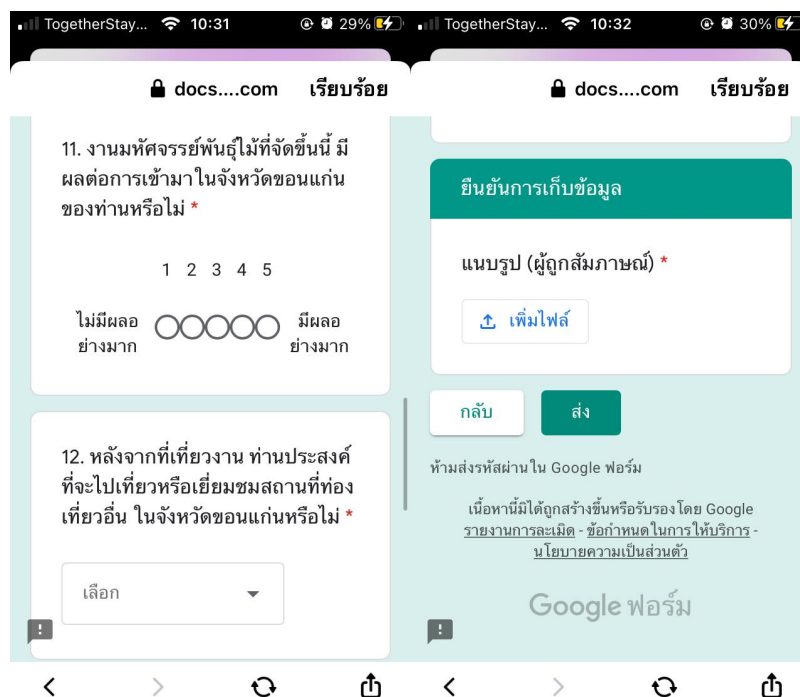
TogetherStay... 10:31 29%

docs....com เรียบร้อย

11. งานมหัศจรรย์พันธุ์ไม้ที่จัดขึ้นนี้ มีผลต่อการเข้ามาในจังหวัดขอนแก่นของท่านหรือไม่ *

1 2 3 4 5

ไม่มีผลอย่างมาก มีผลอย่างมาก

12. หลังจากที่เที่ยวงาน ท่านประสงค์ที่จะไปเที่ยวหรือเยี่ยมชมสถานที่ท่องเที่ยวอื่น ในจังหวัดขอนแก่นหรือไม่ *

เลือก

TogetherStay... 10:32 30%

docs....com เรียบร้อย

ยืนยันการเก็บข้อมูล

แนบรูป (ผู้ถูกสัมภาษณ์) *

เพิ่มไฟล์

กลับ ส่ง

ห้ามส่งรหัสผ่านใน Google ฟอร์ม

เนื้อหานี้มิได้ถูกสร้างขึ้นหรือรับรองโดย Google
รายงานการละเมิด - ข้อกำหนดในการให้บริการ - นโยบายความเป็นส่วนตัว

Google ฟอร์ม